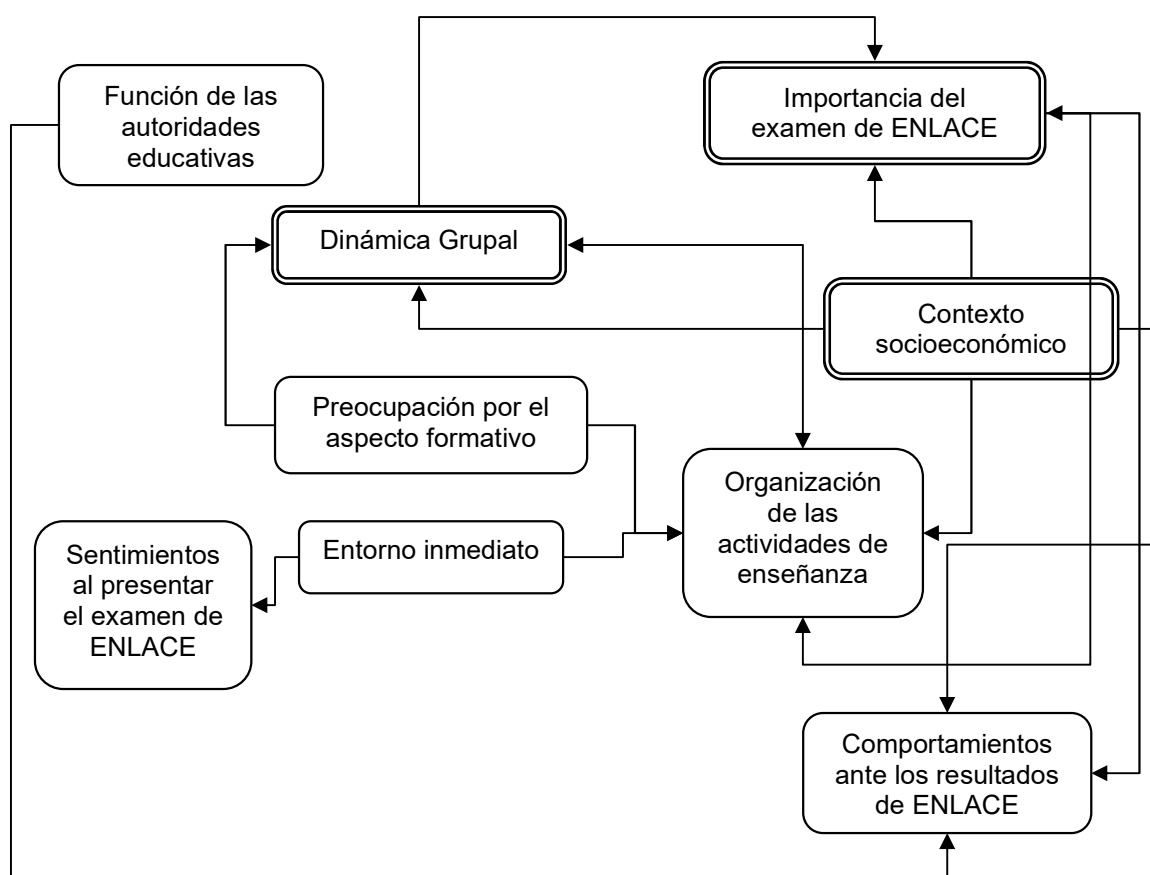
Función de las autoridades educativas

Importancia del examen de ENLACE

Dinámica Grupal

Contexto socioeconómico

Preocupación por el aspecto formativo

Organización de las actividades de enseñanza

Sentimientos al presentar el examen de ENLACE

Entorno inmediato

Comportamientos ante los resultados de ENLACE